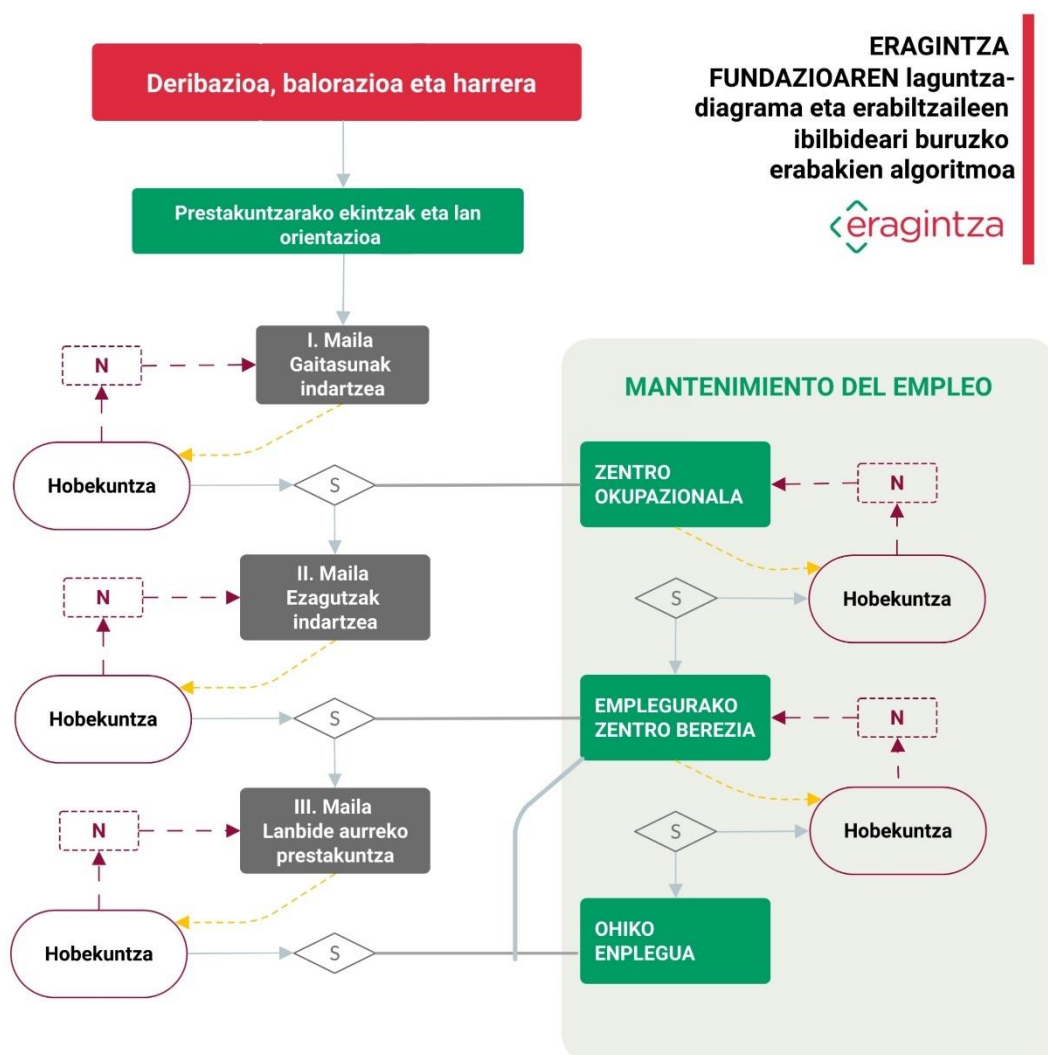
ERAGINTZA FUNDAZIOAREN laguntzadiagrama eta erabiltzaileen ibilbideari buruzko erabakien algoritmoa

eragintza

Deribazioa, balorazioa eta harrera

Prestakuntzarako ekintzak eta lan orientazioa

I. Maila
Gaitasunak indartzea

N

Hobekuntza

S

II. Maila
Ezagutzak indartzea

N

Hobekuntza

S

III. Maila
Lanbide aurreko prestakuntza

N

Hobekuntza

S

MANTENIMIENTO DEL EMPLEO

ZENTRO OKUPAZIONALA

N

Hobekuntza

S

EMPLEGURAKO ZENTRO BEREZIA

N

Hobekuntza

S

OHIKO ENPLEGUA